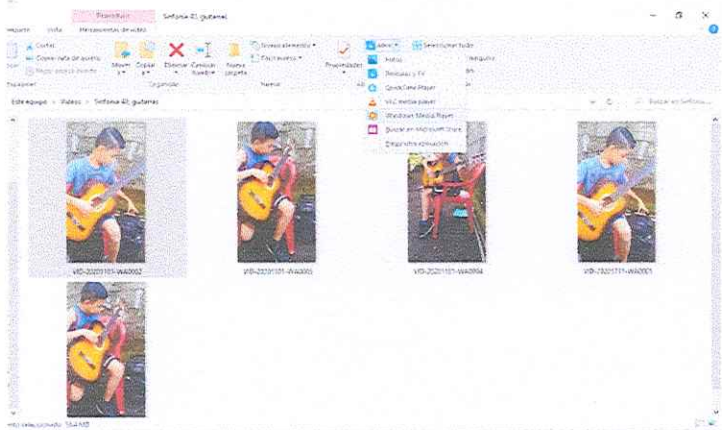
Reproducir Sinfonia 40_guitarrel

mpartir Vista Herramientas de vídeo

Cortar
Copiar ruta de acceso
Pegar acceso directo
Mover a
Copiar a
Eliminar
Cambiar nombre
Nueva carpeta
Nuevo elemento
Fácil acceso
Propiedades
Abrir
Seleccionar todo

Portapapeles Organizar Nuevo

Fotos
Películas y TV
QuickTime Player
VLC media player
Windows Media Player
Buscar en Microsoft Store
Elegir otra aplicación

Este equipo > Videos > Sinfonia 40_guitarrel

Buscar en Sinfonia...

VID-20201101-WA0002
VID-20201101-WA0005
VID-20201101-WA0004
VID-20201101-WA0001

nto seleccionado 56,4 MB